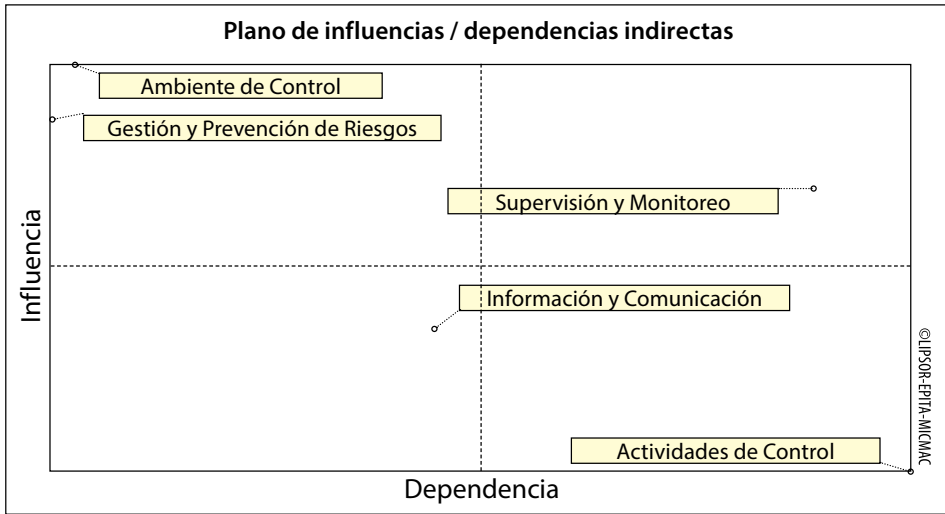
Plano de influencias / dependencias indirectas

Ambiente de Control

Gestión y Prevención de Riesgos

Supervisión y Monitoreo

Información y Comunicación

Actividades de Control

Influencia

Dependencia

©LIPSOR-EPITA-MICMAC